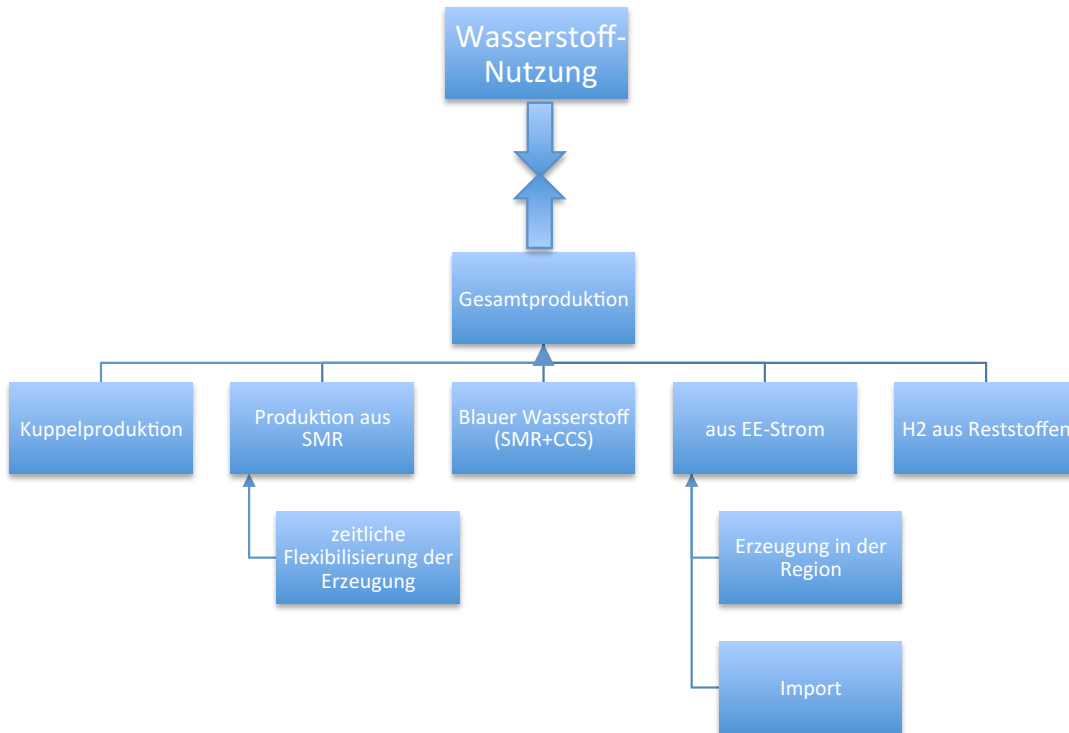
Wasserstoff-Nutzung

Gesamtproduktion

Kuppelproduktion

Produktion aus SMR

Blauer Wasserstoff (SMR+CCS)

aus EE-Strom

H2 aus Reststoffen

zeitliche Flexibilisierung der Erzeugung

Erzeugung in der Region

Import